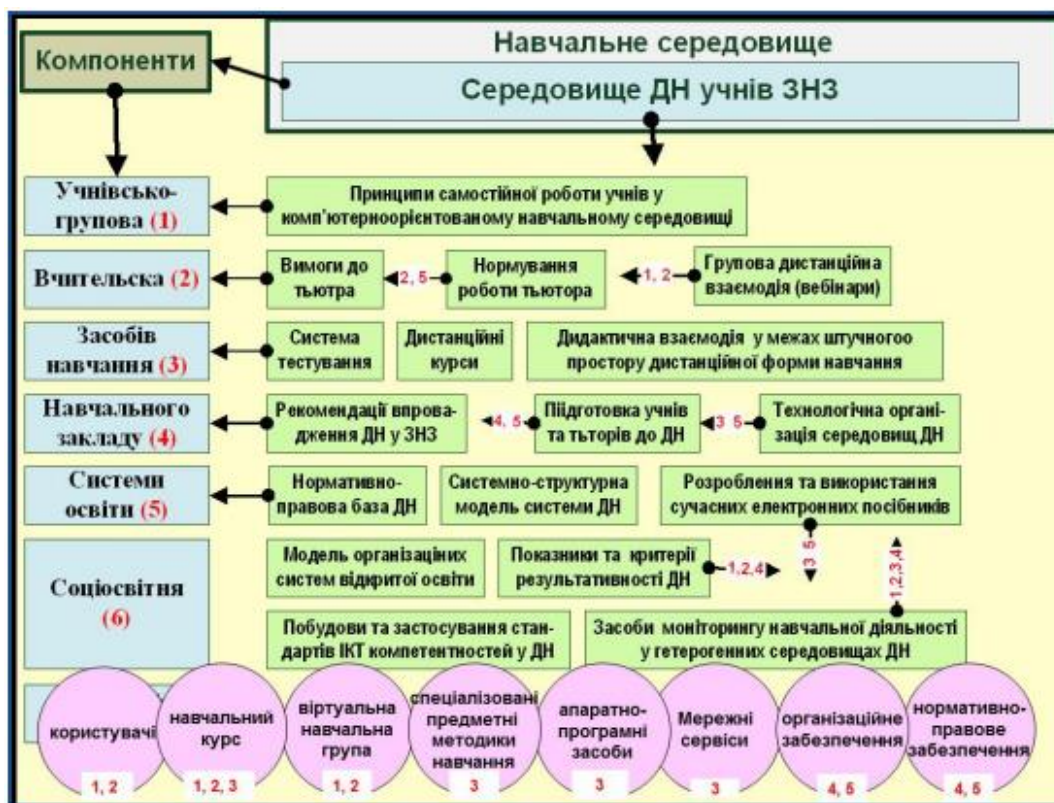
Навчальне середовище

Компоненти

Середовище ДН учнів ЗНЗ

Учнівсько-групова (1)

Принципи самостійної роботи учнів у комп'ютерноорієнтованому навчальному середовищі

Вчительска (2)

Вимоги до тьютора

2, 5

Нормування роботи тьютора

1, 2

Групова дистанційна взаємодія (вебінари)

Засобів навчання (3)

Система тестування

Дистанційні курси

Дидактична взаємодія у межах штучноого простору дистанційної форми навчання

Навчального закладу (4)

Рекомендації впровадження ДН у ЗНЗ

4, 5

Підготовка учнів та тьюторів до ДН

3 5

Технологічна організація середовищ ДН

Системи освіти (5)

Нормативно-правова база ДН

Системно-структурна модель системи ДН

Розроблення та використання сучасних електронних посібників

Соціосвітня (6)

Модель організаціних систем відкритої освіти

Показники та критерії результативності ДН

1,2,4

3 5

1,2,3,4

Побудови та застосування стандартів ІКТ компетентностей у ДН

Засоби моніторингу навчальної діяльності у гетерогенних середовищах ДН

користувачі
1, 2

навчальний курс
1, 2, 3

віртуальна навчальна група
1, 2

спеціалізовані предметні методики навчання
3

апаратно-програмні засоби
3

Мережні сервіси
3

організаційне забезпечення
4, 5

нормативно-правове забезпечення
4, 5